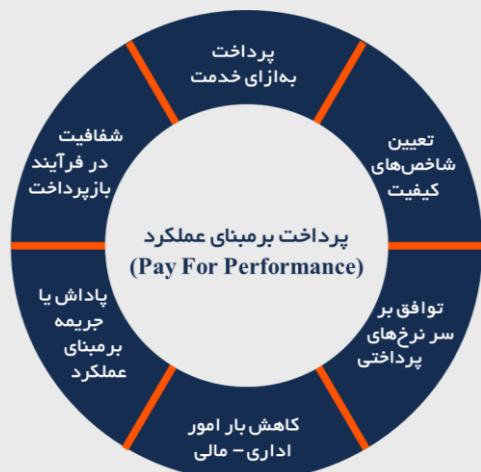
پرداخت برمبنای عملکرد
(Pay For Performance)

پرداخت
به‌ازای خدمت

تعیین
شاخص‌های
کیفیت

توافق بر
سر نرخ‌های
پرداختی

کاهش بار امور
اداری- مالی

پاداش یا
جریمه
برمبنای
عملکرد

شفافیت
در فرآیند
بازپرداخت